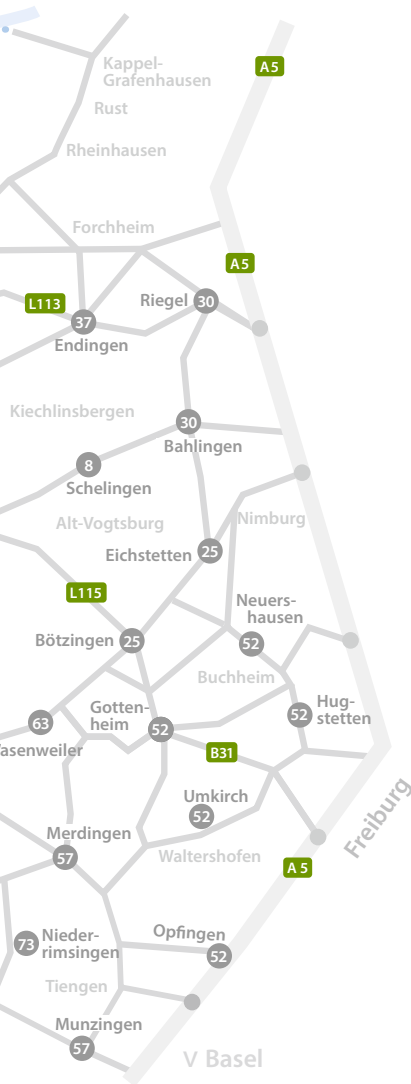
Kappel-Grafenhausen
A5
Rust
Rheinhausen
Forchheim
A5
L113
Riegel 30
37
Endingen
Kiechlinsbergen
30
Bahlingen
8
Schelingen
Alt-Vogtsburg
Nimburg
Eichstetten 25
L115
Neuers-hausen
Bötzingen 25
52
Buchheim
63
asenweiler
Gotten-heim
52
52 Hug-stetten
B31
Umkirch
52
Freiburg
Merdingen
57
Waltershofen
A 5
73 Nieder-rimsingen
Opfingen
52
Tiengen
Munzingen
57
V Basel